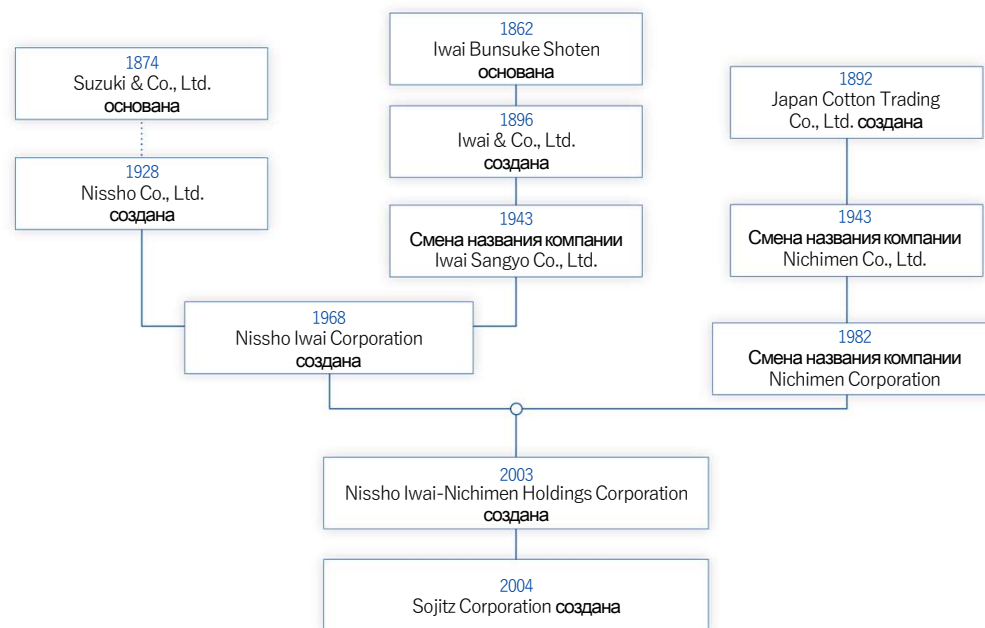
1862
Iwai Bunsuke Shoten
основана

1874
Suzuki & Co., Ltd.
основана

1928
Nissho Co., Ltd.
создана

1896
Iwai & Co., Ltd.
создана

1943
Смена названия компании
Iwai Sangyo Co., Ltd.

1892
Japan Cotton Trading Co., Ltd. создана

1943
Смена названия компании
Nichimen Co., Ltd.

1968
Nissho Iwai Corporation
создана

1982
Смена названия компании
Nichimen Corporation

2003
Nissho Iwai-Nichimen Holdings Corporation
создана

2004
Sojitz Corporation создана